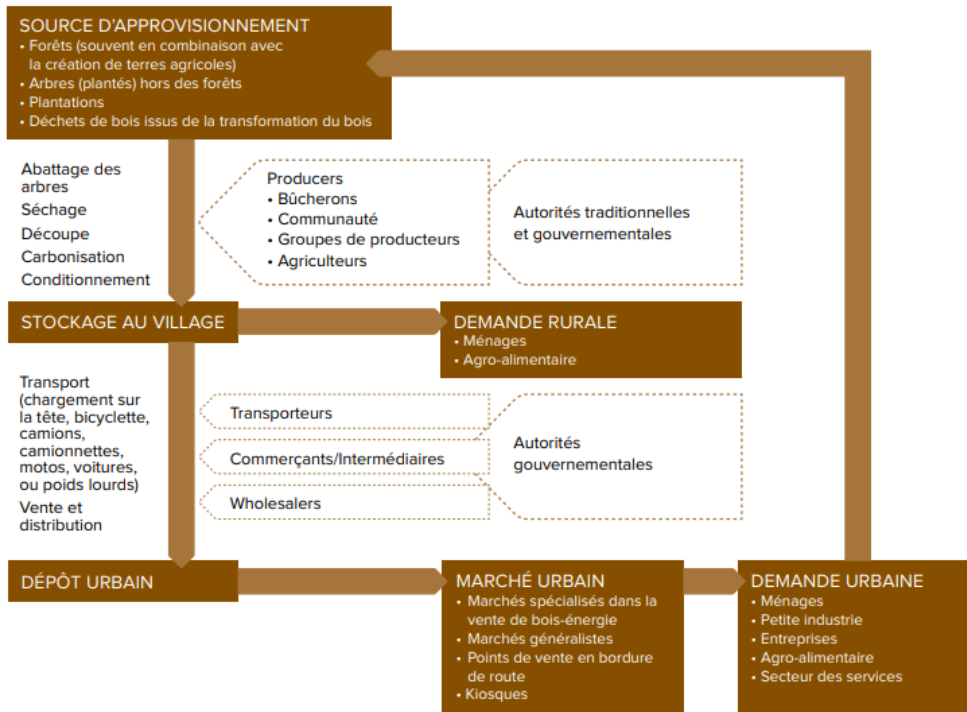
SOURCE D'APPROVISIONNEMENT
• Forêts (souvent en combinaison avec la création de terres agricoles)
• Arbres (plantés) hors des forêts
• Plantations
• Déchets de bois issus de la transformation du bois

Abattage des arbres
Séchage
Découpe
Carbonisation
Conditionnement

Producers
• Bûcherons
• Communauté
• Groupes de producteurs
• Agriculteurs

Autorités traditionnelles et gouvernementales

STOCKAGE AU VILLAGE

DEMANDE RURALE
• Ménages
• Agro-alimentaire

Transport (chargement sur la tête, bicyclette, camions, camionnettes, motos, voitures, ou poids lourds)
Vente et distribution

Transporteurs
Commerçants/Intermédiaires
Wholesalers

Autorités gouvernementales

DÉPÔT URBAIN

MARCHÉ URBAIN
• Marchés spécialisés dans la vente de bois-énergie
• Marchés généralistes
• Points de vente en bordure de route
• Kiosques

DEMANDE URBAINE
• Ménages
• Petite industrie
• Entreprises
• Agro-alimentaire
• Secteur des services